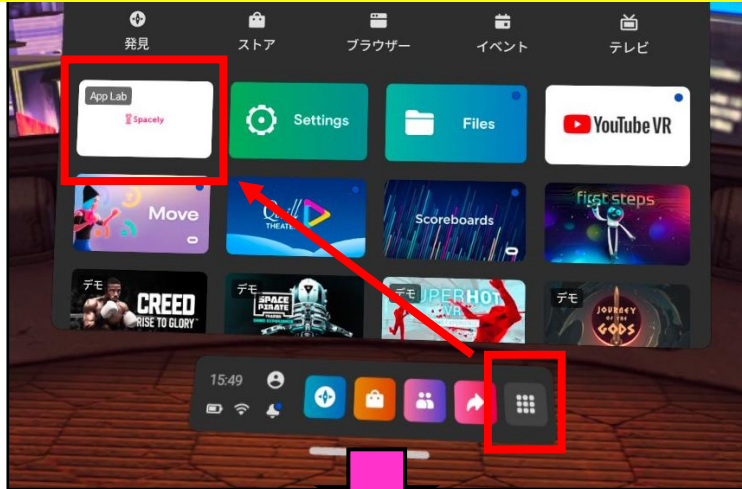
発見
ストア
ブラウザー
イベント
テレビ

App Lab
Spacely

Settings

Files

YouTube VR

Move

THEATER

Scoreboards

first steps

デモ
CREED
RISE TO GLORY

デモ
SPACE PIRATE TRAINER

デモ
SUPERHOT VR

デモ
JOURNEY OF THE GODS

15:49